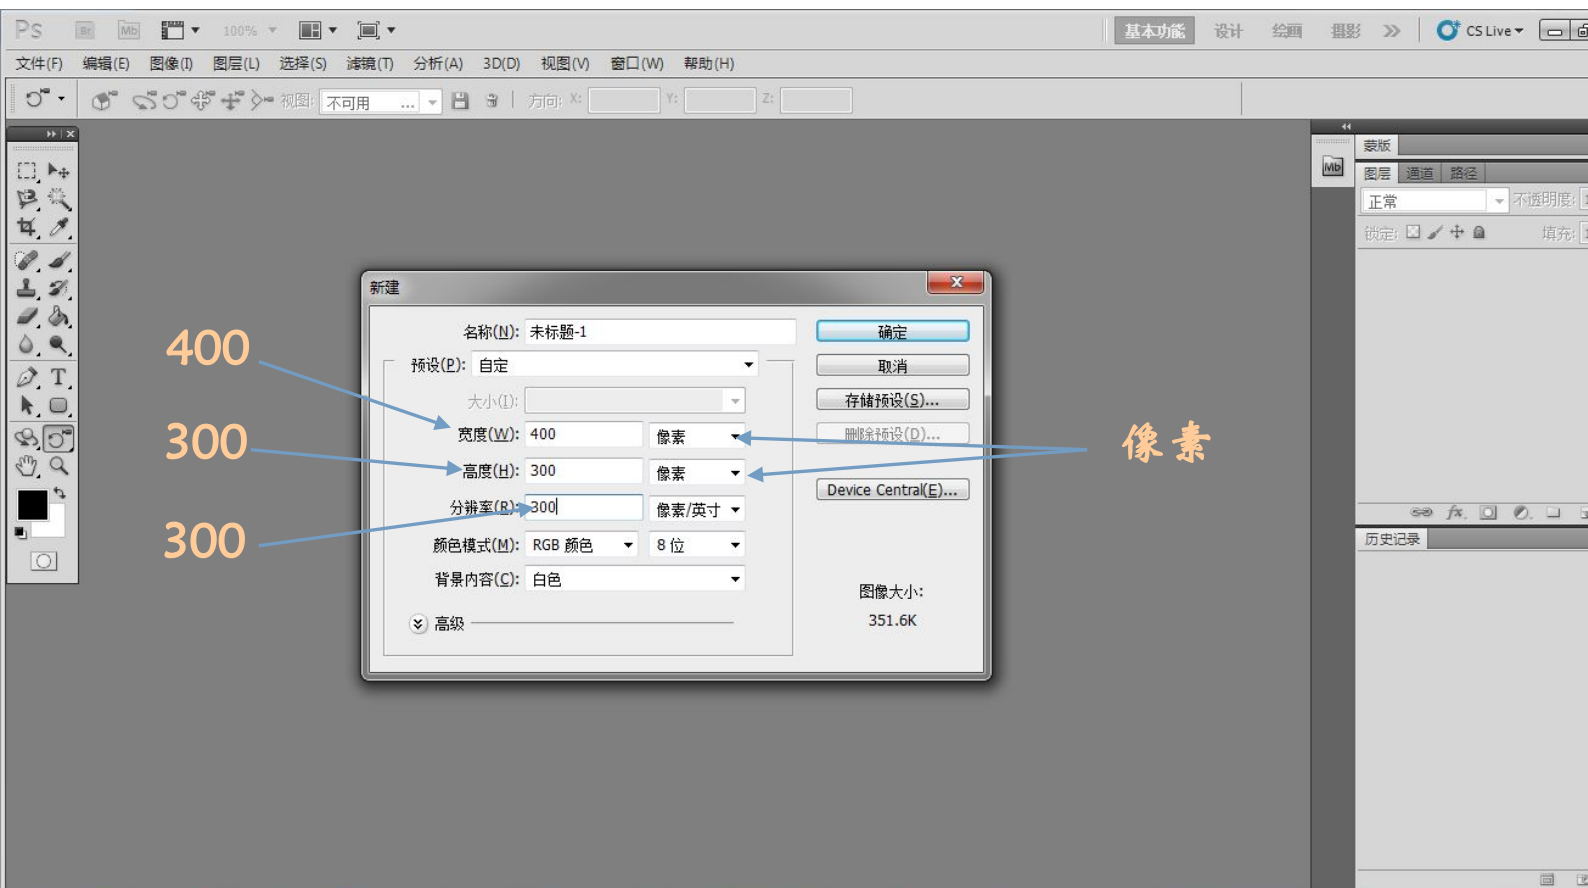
Ps Br Mb 100% 基本功能 设计 绘画 摄影 » CS Live

文件(F) 编辑(E) 图像(I) 图层(L) 选择(S) 滤镜(T) 分析(A) 3D(D) 视图(V) 窗口(W) 帮助(H)

视图: 不可用 方向: X: Y: Z:

蒙版

图层 通道 路径

正常 不透明度:

锁定: 填充:

历史记录

新建

名称(N): 未标题-1

预设(P): 自定

大小(I):

宽度(W): 400 像素

高度(H): 300 像素

分辨率(R): 300 像素/英寸

颜色模式(M): RGB 颜色 8 位

背景内容(C): 白色

高级

确定

取消

存储预设(S)...

删除预设(D)...

Device Central(E)...

图像大小:
351.6K

400

300

300

像素